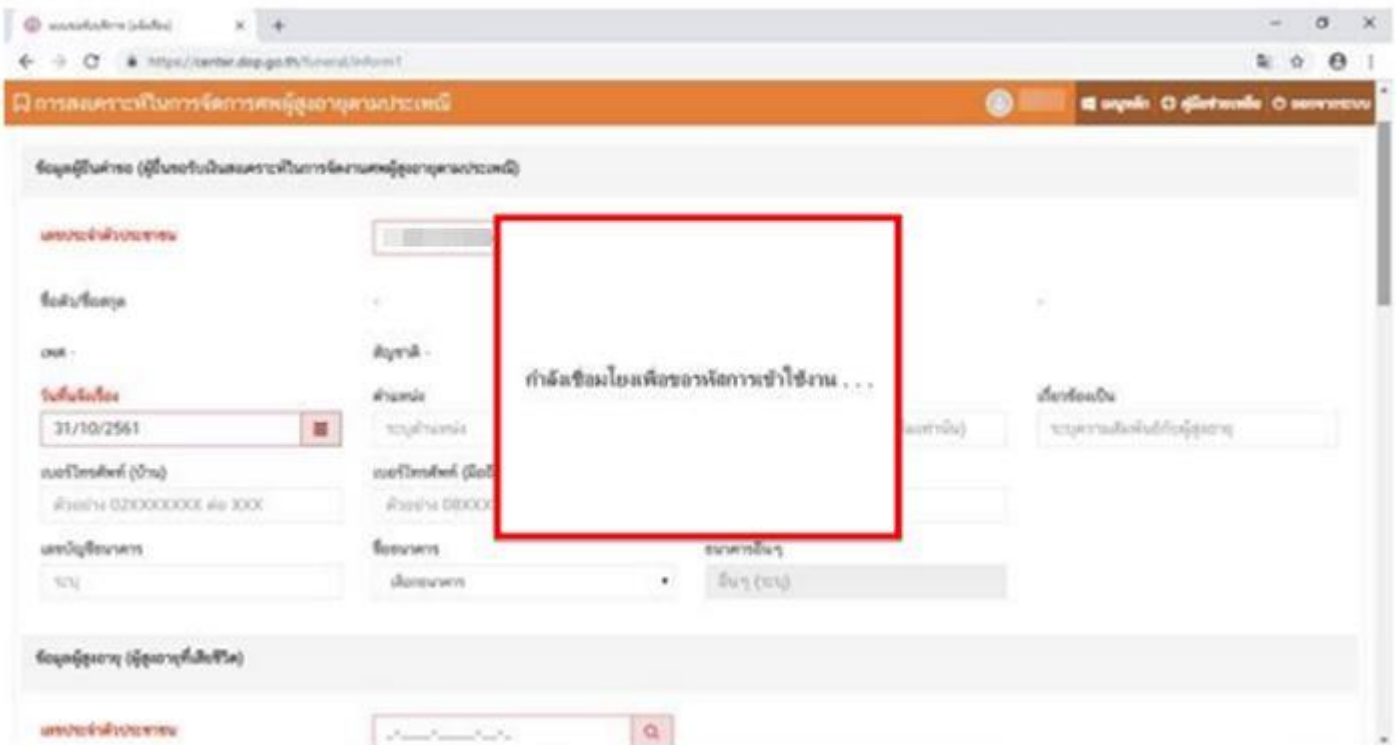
แบบฟอร์มรับคำขอ (เงินสงเคราะห์) ×
https://center.dop.go.th/funeral/inform1
การสงเคราะห์ในการจัดการศพผู้สูงอายุตามประเพณี
หน้าหลัก คู่มือการใช้งาน ออกจากระบบ

ข้อมูลผู้ยื่นคำขอ (ผู้ยื่นขอรับเงินสงเคราะห์ในการจัดงานศพผู้สูงอายุตามประเพณี)

เลขประจำตัวประชาชน

ชื่อตัว/ชื่อสกุล

เพศ -
สัญชาติ -

วันที่แจ้งเรื่อง
31/10/2561
ตำแหน่ง
ระบุตำแหน่ง
เกี่ยวข้องเป็น
ระบุความสัมพันธ์กับผู้สูงอายุ

เบอร์โทรศัพท์ (บ้าน)
ตัวอย่าง 02XXXXXXX ต่อ XXX
เบอร์โทรศัพท์ (มือถือ)
ตัวอย่าง 08XXX

เลขบัญชีธนาคาร
ระบุ
ชื่อธนาคาร
เลือกธนาคาร
ธนาคารอื่นๆ
อื่นๆ (ระบุ)

กำลังเชื่อมโยงเพื่อขอรหัสการเข้าใช้งาน . . .

ข้อมูลผู้สูงอายุ (ผู้สูงอายุที่เสียชีวิต)

เลขประจำตัวประชาชน